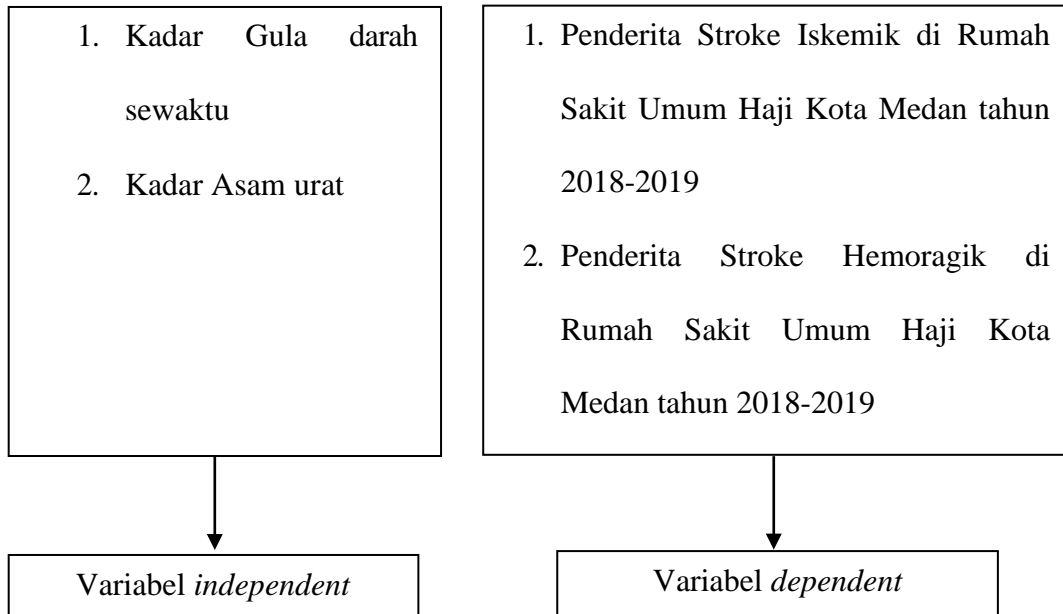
1. Kadar Gula darah sewaktu
2. Kadar Asam urat

1. Penderita Stroke Iskemik di Rumah Sakit Umum Haji Kota Medan tahun 2018-2019
2. Penderita Stroke Hemoragik di Rumah Sakit Umum Haji Kota Medan tahun 2018-2019

Variabel *independent*

Variabel *dependent*